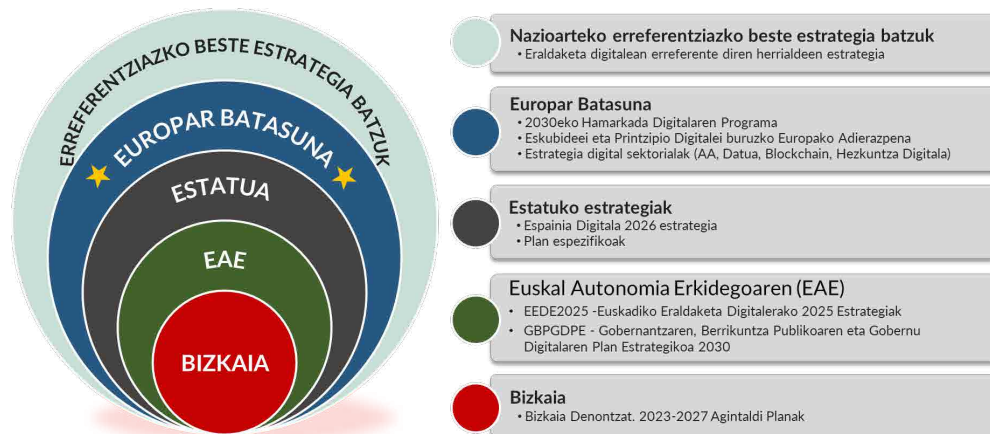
ERREFERENTZIAZKO BESTE ESTRATEGIA BATZUK
EUROPAR BATASUNA
ESTATUA
EAE
BIZKAIA

Nazioarteko erreferentziazko beste estrategia batzuk
• Eraldaketa digitalean erreferente diren herrialdeen estrategia

Europar Batasuna
• 2030eko Hamarkada Digitalaren Programa
• Eskubideei eta Printzipio Digitalei buruzko Europako Adierazpena
• Estrategia digital sektorialak (AA, Datua, Blockchain, Hezkuntza Digitala)

Estatuko estrategiak
• Espainia Digitala 2026 estrategia
• Plan espezifikoak

Euskal Autonomia Erkidegoaren (EAE)
• EEDE2025 -Euskadiko Eraldaketa Digitalerako 2025 Estrategiak
• GBPGDPE - Gobernantzaren, Berrikuntza Publikoaren eta Gobernu Digitalaren Plan Estrategikoa 2030

Bizkaia
• Bizkaia Denontzat. 2023-2027 Agintaldi Planak